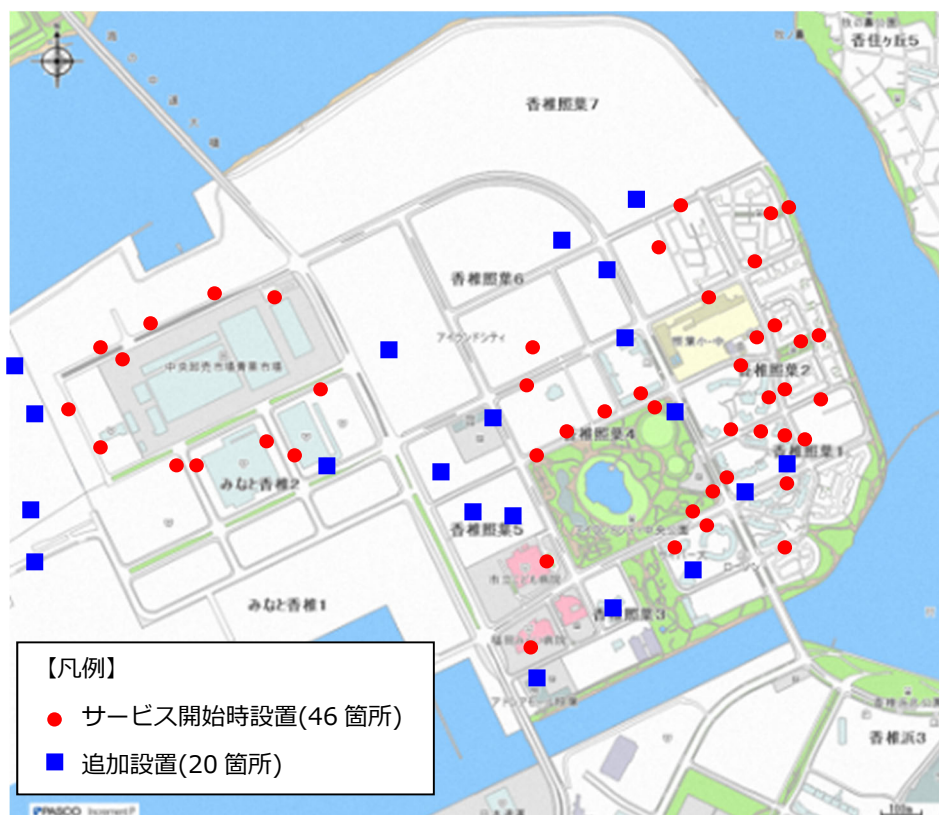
香住ヶ丘5

香椎照葉7

香椎照葉6

アイランドシティ

中央卸売市場青果市場

照葉小・中

香椎照葉2

香椎照葉4

香椎照葉1

みなと香椎2

香椎照葉5

アイランドシティ中央公園

市立こども病院

香椎照葉3

みなと香椎1

香椎浜3

【凡例】

サービス開始時設置(46 箇所)

追加設置(20 箇所)

PASCO